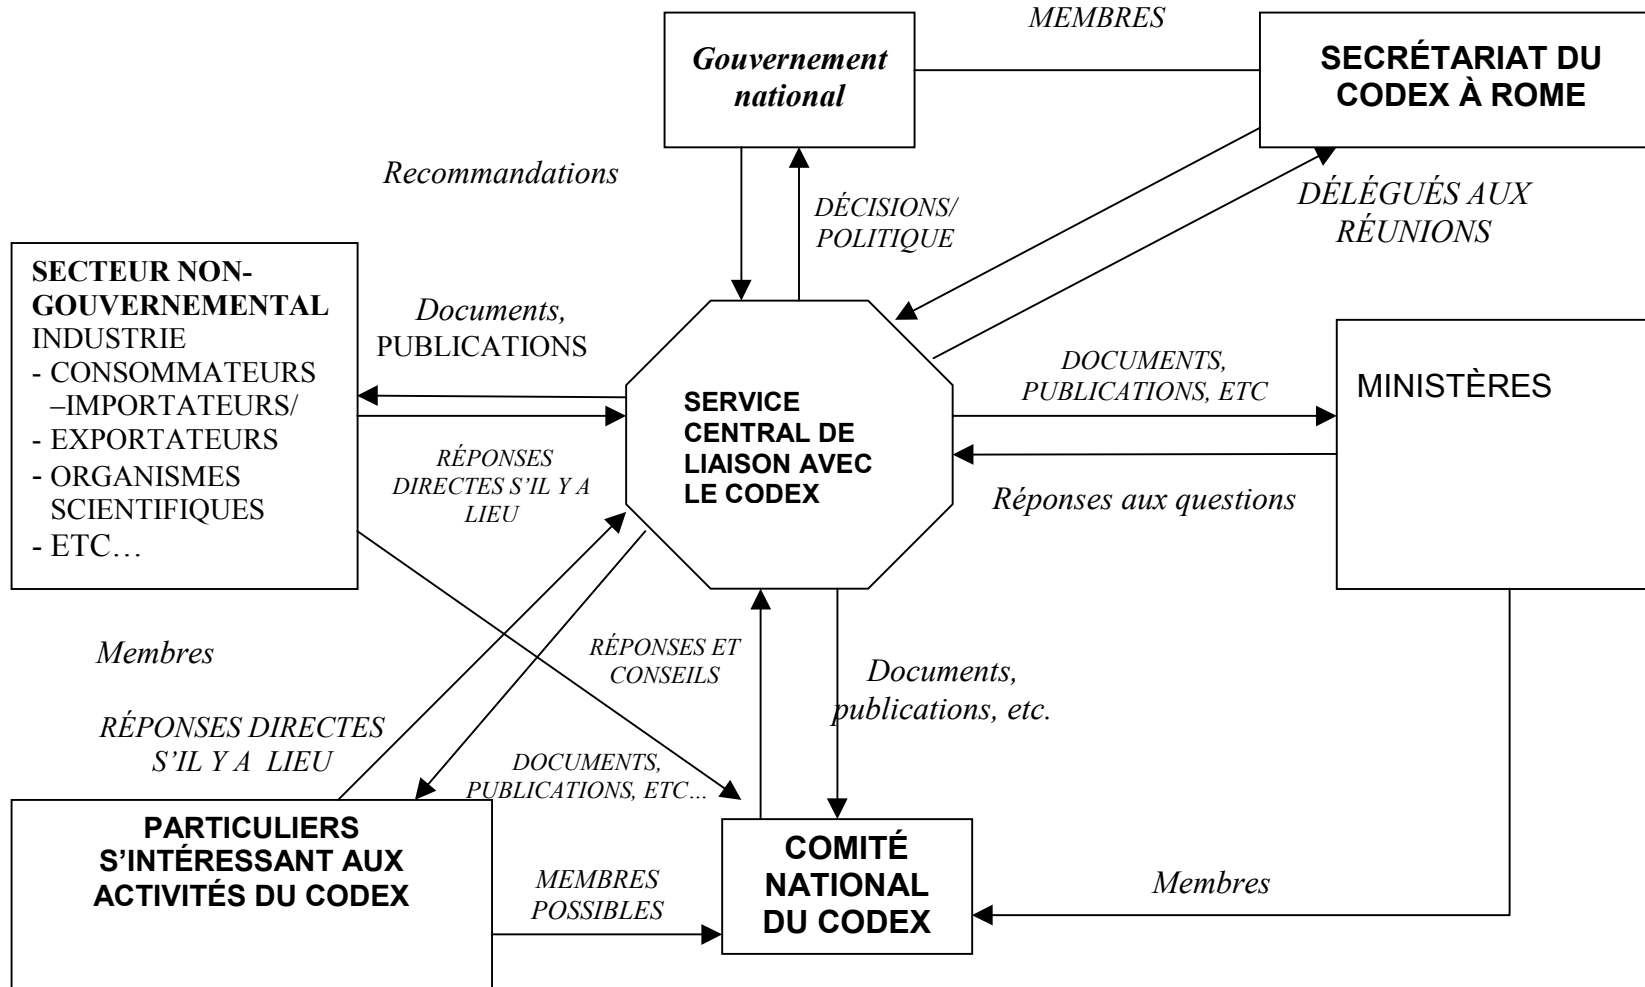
MEMBRES

Gouvernement national

SECRÉTARIAT DU CODEX À ROME

Recommandations

DÉCISIONS/ POLITIQUE

DÉLÉGUÉS AUX RÉUNIONS

SECTEUR NON-GOUVERNEMENTAL
INDUSTRIE
- CONSOMMATEURS –IMPORTATEURS/
- EXPORTATEURS
- ORGANISMES SCIENTIFIQUES
- ETC…

Documents, PUBLICATIONS

SERVICE CENTRAL DE LIAISON AVEC LE CODEX

DOCUMENTS, PUBLICATIONS, ETC

MINISTÈRES

RÉPONSES DIRECTES S'IL Y A LIEU

Réponses aux questions

Membres

RÉPONSES ET CONSEILS

Documents, publications, etc.

RÉPONSES DIRECTES S'IL Y A LIEU

DOCUMENTS, PUBLICATIONS, ETC…

PARTICULIERS S'INTÉRESSANT AUX ACTIVITÉS DU CODEX

COMITÉ NATIONAL DU CODEX

MEMBRES POSSIBLES

Membres